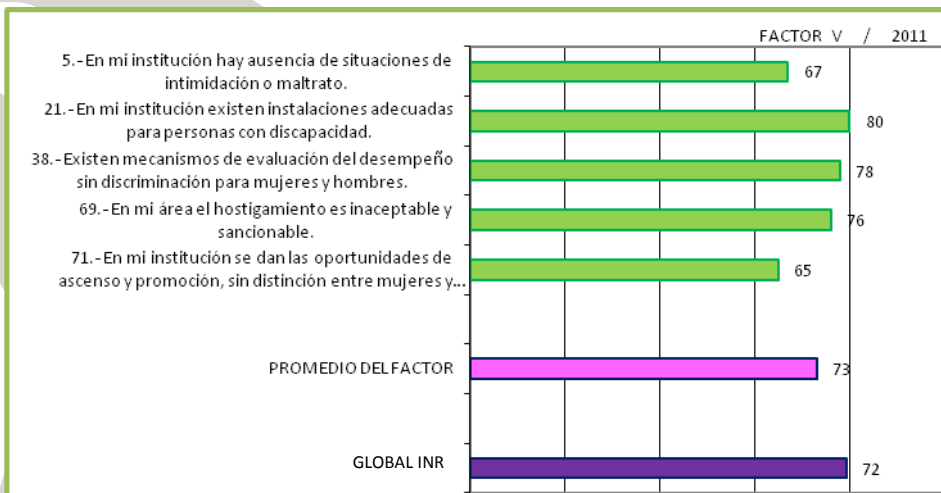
FACTOR V / 2011

5.-En mi institución hay ausencia de situaciones de intimidación o maltrato.
67

21.-En mi institución existen instalaciones adecuadas para personas con discapacidad.
80

38.-Existen mecanismos de evaluación del desempeño sin discriminación para mujeres y hombres.
78

69.-En mi área el hostigamiento es inaceptable y sancionable.
76

71.-En mi institución se dan las oportunidades de ascenso y promoción, sin distinción entre mujeres y...
65

PROMEDIO DEL FACTOR
73

GLOBAL INR
72